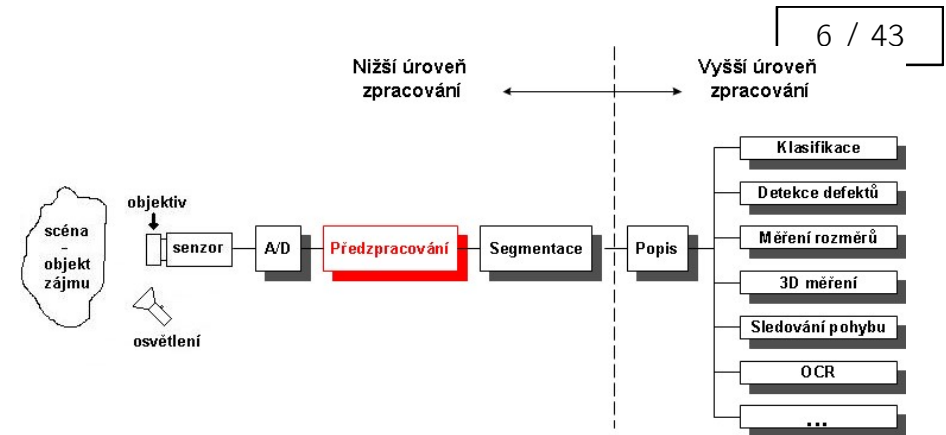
6 / 43

Nižší úroveň zpracování

Vyšší úroveň zpracování

scéna - objekt zájmu

objektiv

senzor

osvětlení

A/D

Předzpracování

Segmentace

Popis

Klasifikace

Detekce defektů

Měření rozměrů

3D měření

Sledování pohybu

OCR

...